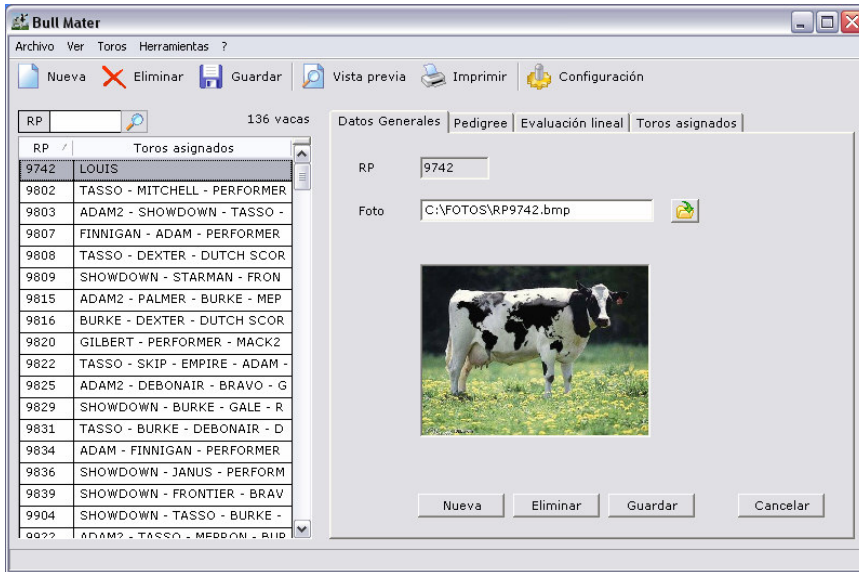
Bull Mater

Archivo Ver Toros Herramientas ?

Nueva Eliminar Guardar Vista previa Imprimir Configuración

RP 136 vacas

| RP | Toros asignados |
|---|---|
| 9742 | LOUIS |
| 9802 | TASSO - MITCHELL - PERFORMER |
| 9803 | ADAM2 - SHOWDOWN - TASSO - |
| 9807 | FINNIGAN - ADAM - PERFORMER |
| 9808 | TASSO - DEXTER - DUTCH SCOR |
| 9809 | SHOWDOWN - STARMAN - FRON |
| 9815 | ADAM2 - PALMER - BURKE - MEP |
| 9816 | BURKE - DEXTER - DUTCH SCOR |
| 9820 | GILBERT - PERFORMER - MACK2 |
| 9822 | TASSO - SKIP - EMPIRE - ADAM - |
| 9825 | ADAM2 - DEBONAIR - BRAVO - G |
| 9829 | SHOWDOWN - BURKE - GALE - R |
| 9831 | TASSO - BURKE - DEBONAIR - D |
| 9834 | ADAM - FINNIGAN - PERFORMER |
| 9836 | SHOWDOWN - JANUS - PERFORM |
| 9839 | SHOWDOWN - FRONTIER - BRAV |
| 9904 | SHOWDOWN - TASSO - BURKE - |
| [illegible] | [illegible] |

Datos Generales | Pedigree | Evaluación lineal | Toros asignados

RP 9742

Foto C:\FOTOS\RP9742.bmp

Nueva Eliminar Guardar Cancelar